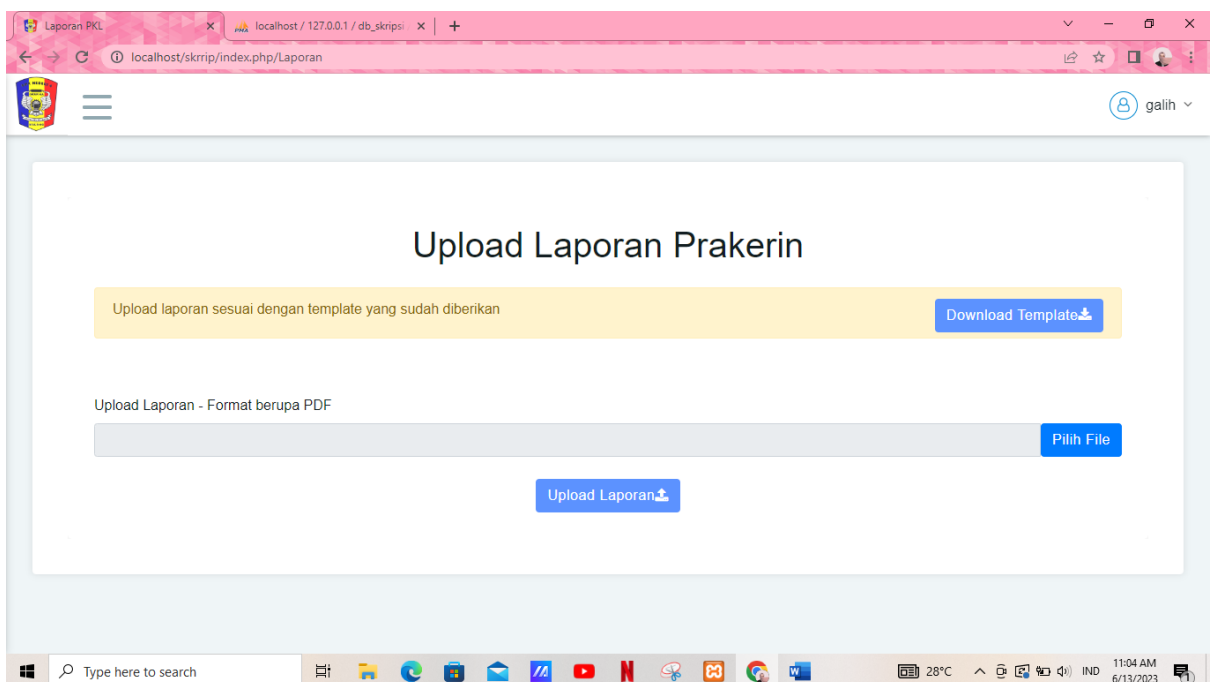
Laporan PKL
localhost / 127.0.0.1 / db_skripsi
localhost/skrrip/index.php/Laporan

galih

Upload Laporan Prakerin

Upload laporan sesuai dengan template yang sudah diberikan

Download Template

Upload Laporan - Format berupa PDF

Pilih File

Upload Laporan

Type here to search
28°C
IND
11:04 AM
6/13/2023